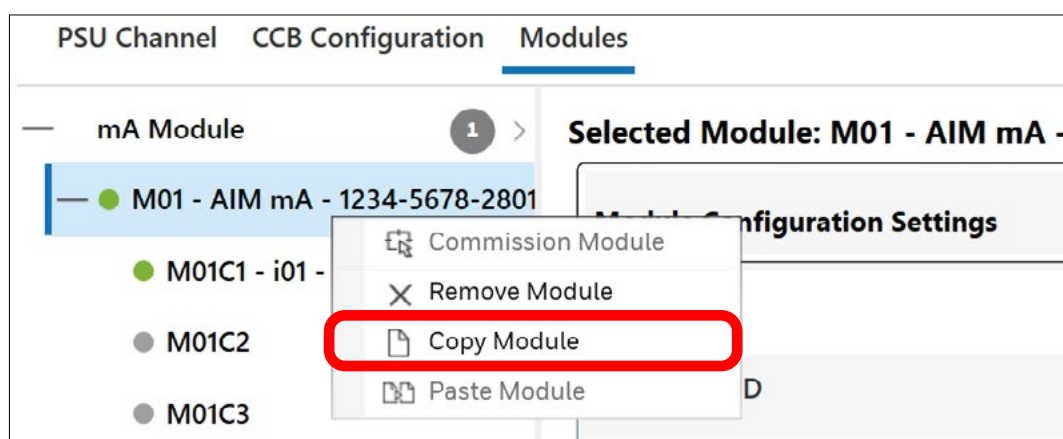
PSU Channel CCB Configuration Modules

— mA Module 1 >

— M01 - AIM mA - 1234-5678-2801

M01C1 - i01 -

M01C2

M01C3

Selected Module: M01 - AIM mA -

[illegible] figuration Settings

Commission Module

Remove Module

Copy Module

Paste Module

D